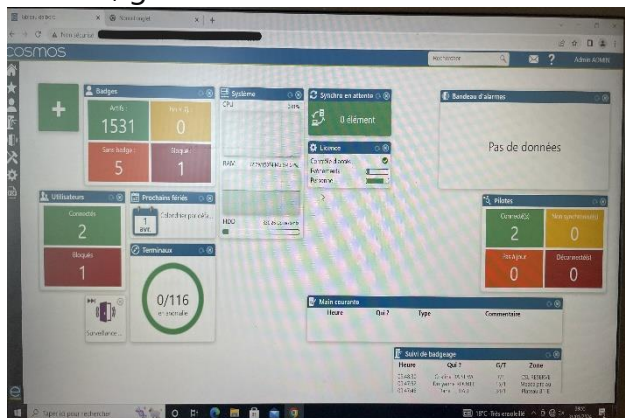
COSMOS

Admin ADMIN

Badges
Actifs
1531
Inactifs
0
Sans badge
5
Bloqué
1

Système
CPU
RAM
HDD

Synchro en attente
0 élément

Licence
Contrôle d'accès
Personne

Bandeau d'alarmes
Pas de données

Utilisateurs
Connectés
2
Bloqués
1

Prochains fériés
1
avr.

Terminaux
0/116
en anomalie

Surveillance...

Pilotes
Connecté(s)
2
Non synchronisé(s)
0
En Ajout
0
Déconnecté(s)
0

Main courante
Heure
Qui ?
Type
Commentaire

Suivi de badgeage
Heure
Qui ?
G/T
Zone

Taper ici pour rechercher